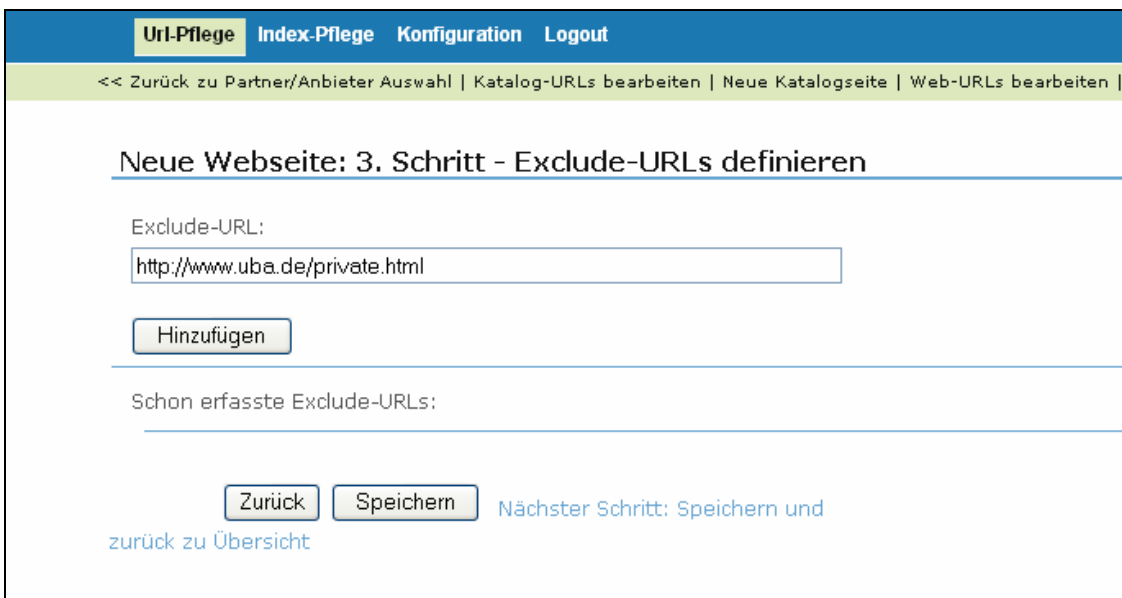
Url-Pflege Index-Pflege Konfiguration Logout

<< Zurück zu Partner/Anbieter Auswahl | Katalog-URLs bearbeiten | Neue Katalogseite | Web-URLs bearbeiten |

Neue Webseite: 3. Schritt - Exclude-URLs definieren

Exclude-URL:

http://www.uba.de/private.html

Hinzufügen

Schon erfasste Exclude-URLs:

Zurück Speichern Nächster Schritt: Speichern und zurück zu Übersicht